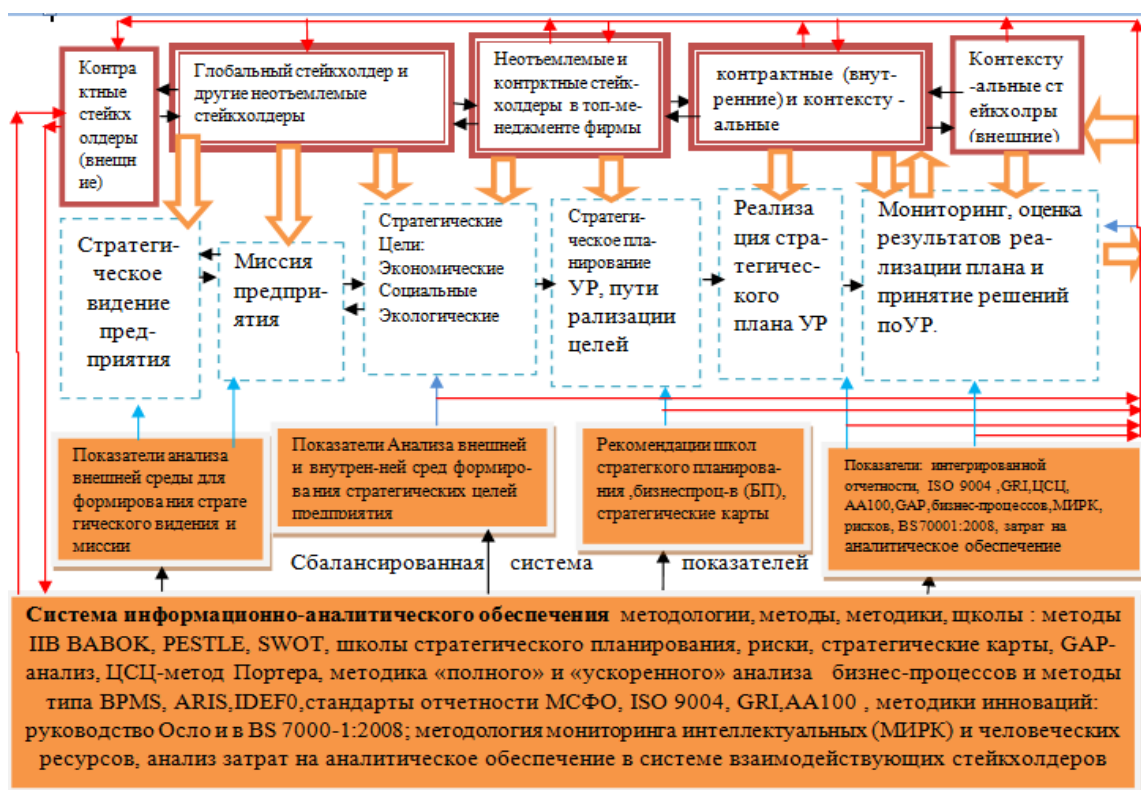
Контрактные стейкхолдеры (внешние)

Глобальный стейкхолдер и другие неотъемлемые стейкхолдеры

Неотъемлемые и контрктные стейкхолдеры в топ-менеджменте фирмы

контрактные (внутренние) и контекстуальные

Контекстуальные стейкхолры (внешние)

Стратегическое видение предприятия

Миссия предприятия

Стратегические Цели: Экономические Социальные Экологические

Стратегическое планирование УР, пути рализации целей

Реализация стратегического плана УР

Мониторинг, оценка результатов реализации плана и принятие решений поУР.

Показатели анализа внешней среды для формирования стратегического видения и миссии

Показатели Анализа внешней и внутрен-ней сред формирования стратегических целей предприятия

Рекомендации школ стратегкого планирования ,бизнеспроц-в (БП), стратегические карты

Показатели: интегрированной отчетности, ISO 9004 ,GRI,ЦСЦ, АА100,GAP,бизнес-процессов,МИРК, рисков, BS70001:2008, затрат на аналитическое обеспечение

Сбалансированная система показателей

**Система информационно-аналитического обеспечения** методологии, методы, методики, школы : методы IIB BABOK, PESTLE, SWOT, школы стратегического планирования, риски, стратегические карты, GAP-анализ, ЦСЦ-метод Портера, методика «полного» и «ускоренного» анализа бизнес-процессов и методы типа BPMS, ARIS,IDEF0,стандарты отчетности МСФО, ISO 9004, GRI,AA100 , методики инноваций: руководство Осло и в BS 7000-1:2008; методология мониторинга интеллектуальных (МИРК) и человеческих ресурсов, анализ затрат на аналитическое обеспечение в системе взаимодействующих стейкхолдеров